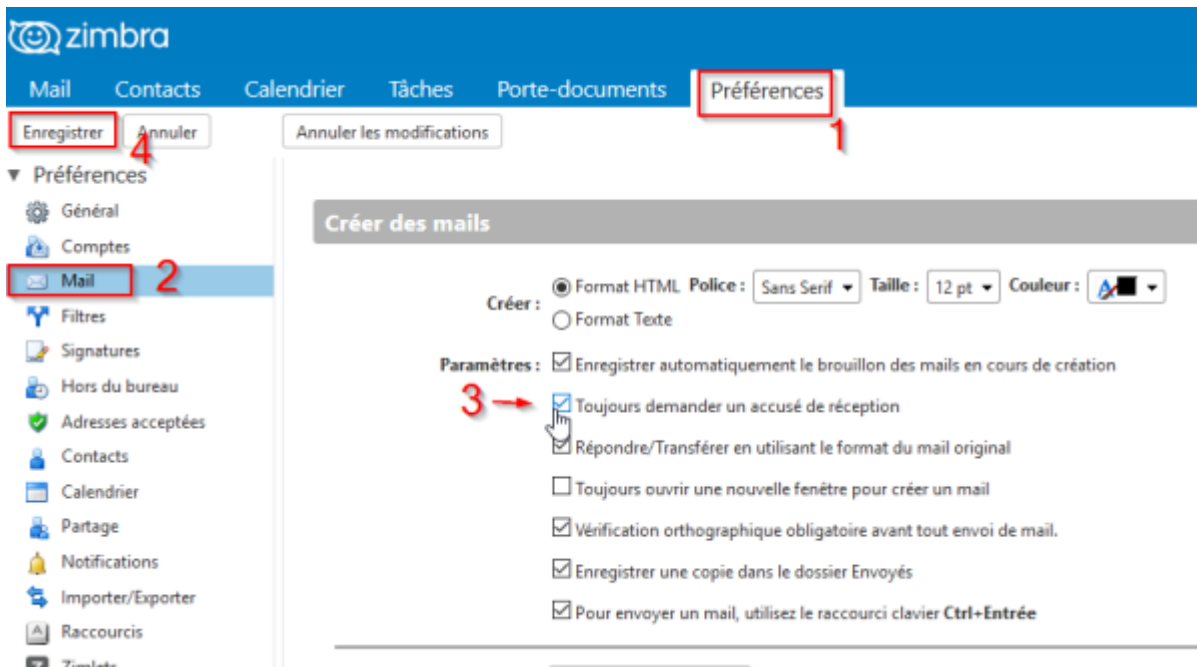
zimbra

Mail Contacts Calendrier Tâches Porte-documents Préférences

1

Enregistrer Annuler Annuler les modifications

4

▼ Préférences

Général
Comptes
Mail
2
Filtres
Signatures
Hors du bureau
Adresses acceptées
Contacts
Calendrier
Partage
Notifications
Importer/Exporter
Raccourcis
Zimlets

Créer des mails

Créer : Format HTML Police : Sans Serif Taille : 12 pt Couleur :
Format Texte

Paramètres : Enregistrer automatiquement le brouillon des mails en cours de création

3

Toujours demander un accusé de réception

Répondre/Transférer en utilisant le format du mail original

Toujours ouvrir une nouvelle fenêtre pour créer un mail

Vérification orthographique obligatoire avant tout envoi de mail.

Enregistrer une copie dans le dossier Envoyés

Pour envoyer un mail, utilisez le raccourci clavier **Ctrl+Entrée**